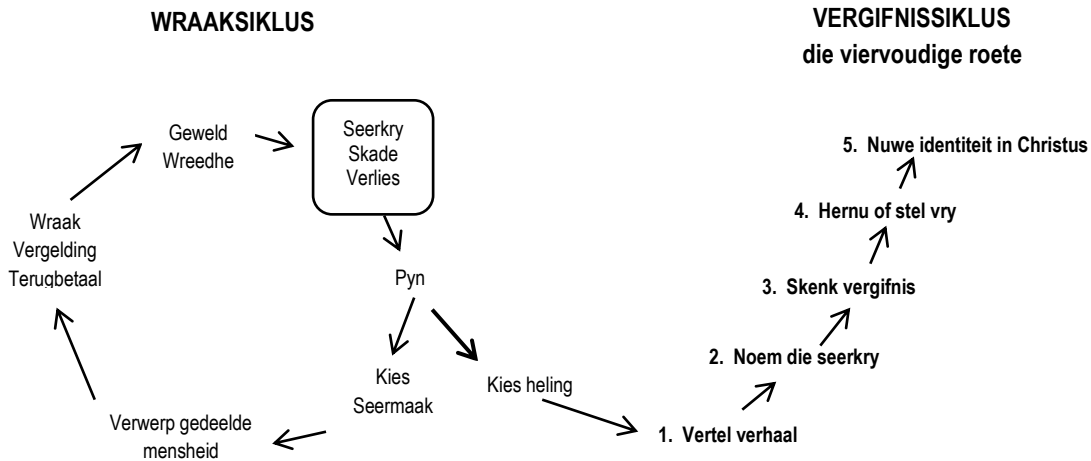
WRAAKSIKLUS

VERGIFNISSIKLUS
die viervoudige roete

Geweld
Wreedhe

Seerkry
Skade
Verlies

Wraak
Vergelding
Terugbetaal

Pyn

Kies
Seermaak

Kies heling

Verwerp gedeelde mensheid

1. Vertel verhaal

2. Noem die seerkry

3. Skenk vergifnis

4. Hernu of stel vry

5. Nuwe identiteit in Christus